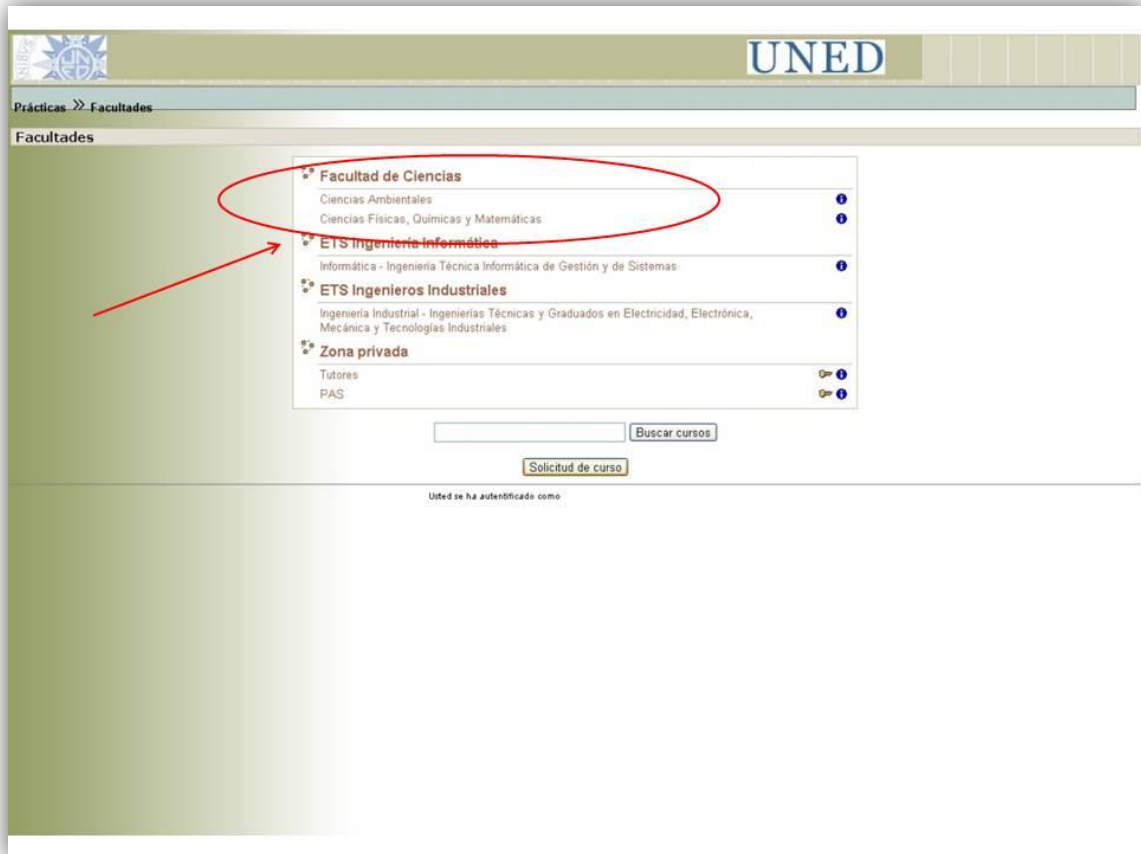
UNED

Prácticas » Facultades

Facultades

Facultad de Ciencias

Ciencias Ambientales

Ciencias Físicas, Químicas y Matemáticas

ETS Ingeniería Informática

Informática - Ingeniería Técnica Informática de Gestión y de Sistemas

ETS Ingenieros Industriales

Ingeniería Industrial - Ingenierías Técnicas y Graduados en Electricidad, Electrónica, Mecánica y Tecnologías Industriales

Zona privada

Tutores

PAS

Buscar cursos

Solicitud de curso

Usted se ha autentificado como